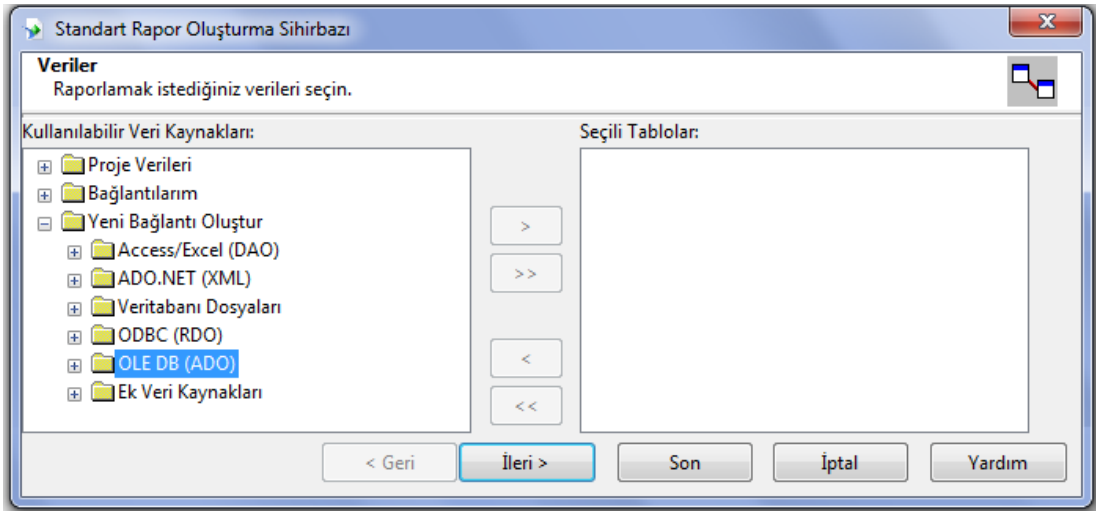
Standart Rapor Oluşturma Sihirbazı

Veriler
Raporlamak istediğiniz verileri seçin.

Kullanılabilir Veri Kaynakları:

Proje Verileri
Bağlantılarım
Yeni Bağlantı Oluştur
Access/Excel (DAO)
ADO.NET (XML)
Veritabanı Dosyaları
ODBC (RDO)
OLE DB (ADO)
Ek Veri Kaynakları

>
>>
<
<<

Seçili Tablolar:

< Geri
İleri >
Son
İptal
Yardım